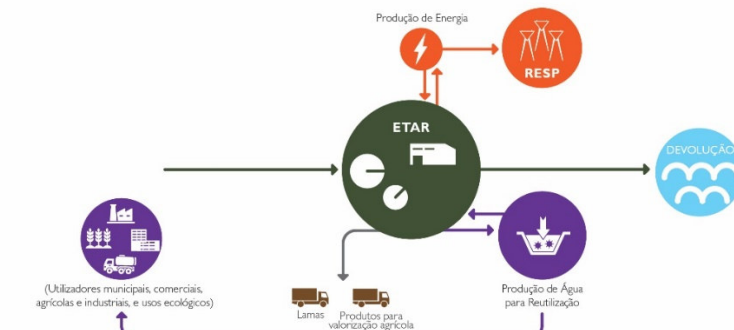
Produção de Energia

RESP

ETAR

DEVOLUÇÃO

(Utilizadores municipais, comerciais, agrícolas e industriais, e usos ecológicos)

Lamas

Produtos para valorização agrícola

Produção de Água para Reutilização